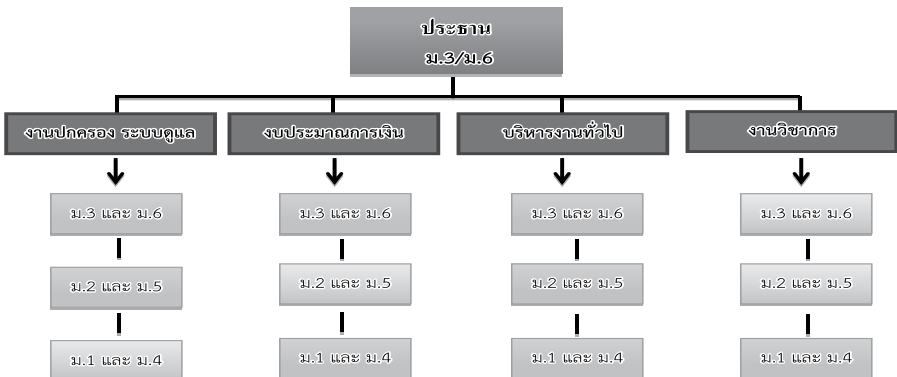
ประธาน
ม.3/ม.6

งานปกครอง ระบบดูแล

ม.3 และ ม.6

ม.2 และ ม.5

ม.1 และ ม.4

งบประมาณการเงิน

ม.3 และ ม.6

ม.2 และ ม.5

ม.1 และ ม.4

บริหารงานทั่วไป

ม.3 และ ม.6

ม.2 และ ม.5

ม.1 และ ม.4

งานวิชาการ

ม.3 และ ม.6

ม.2 และ ม.5

ม.1 และ ม.4